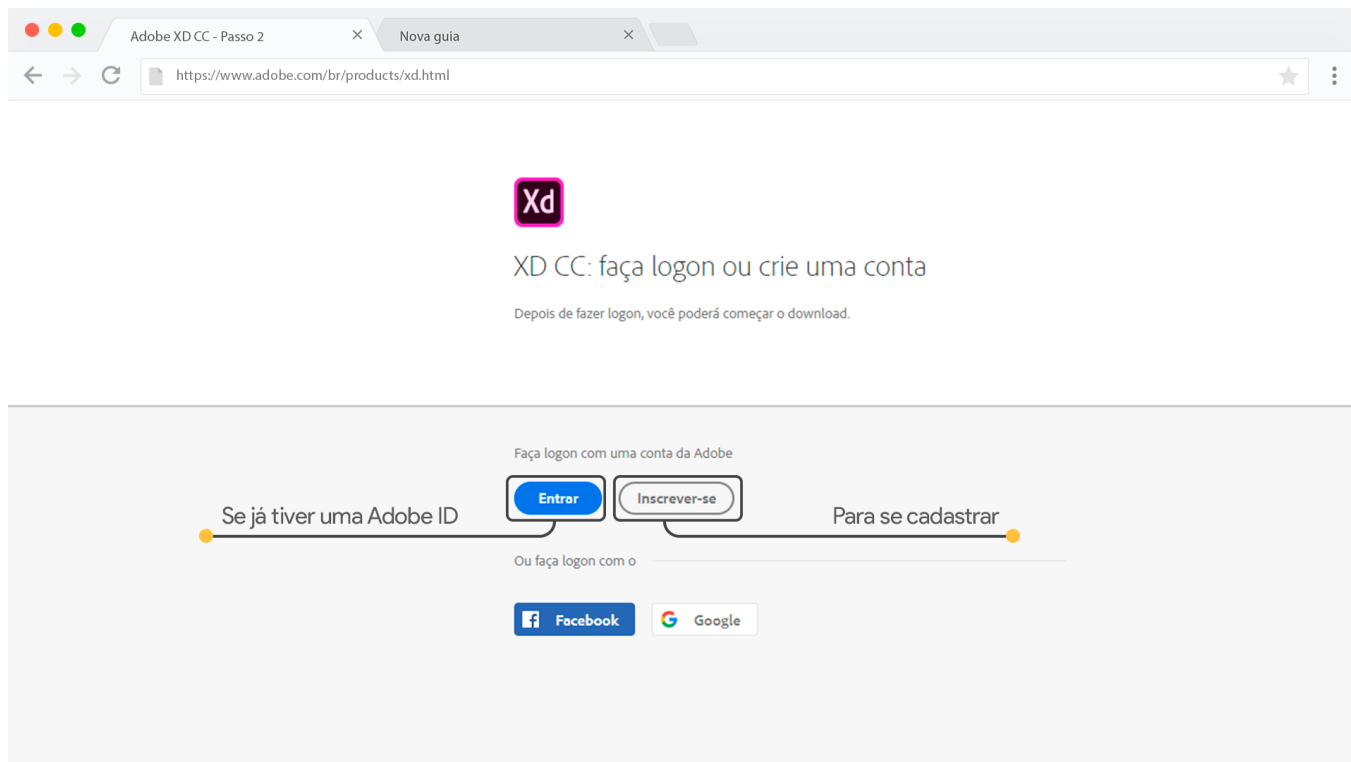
Adobe XD CC - Passo 2
Nova guia
https://www.adobe.com/br/products/xd.html

Xd

XD CC: faça logon ou crie uma conta

Depois de fazer logon, você poderá começar o download.

Faça logon com uma conta da Adobe

Entrar
Inscrever-se

Se já tiver uma Adobe ID
Para se cadastrar

Ou faça logon com o

Facebook
Google